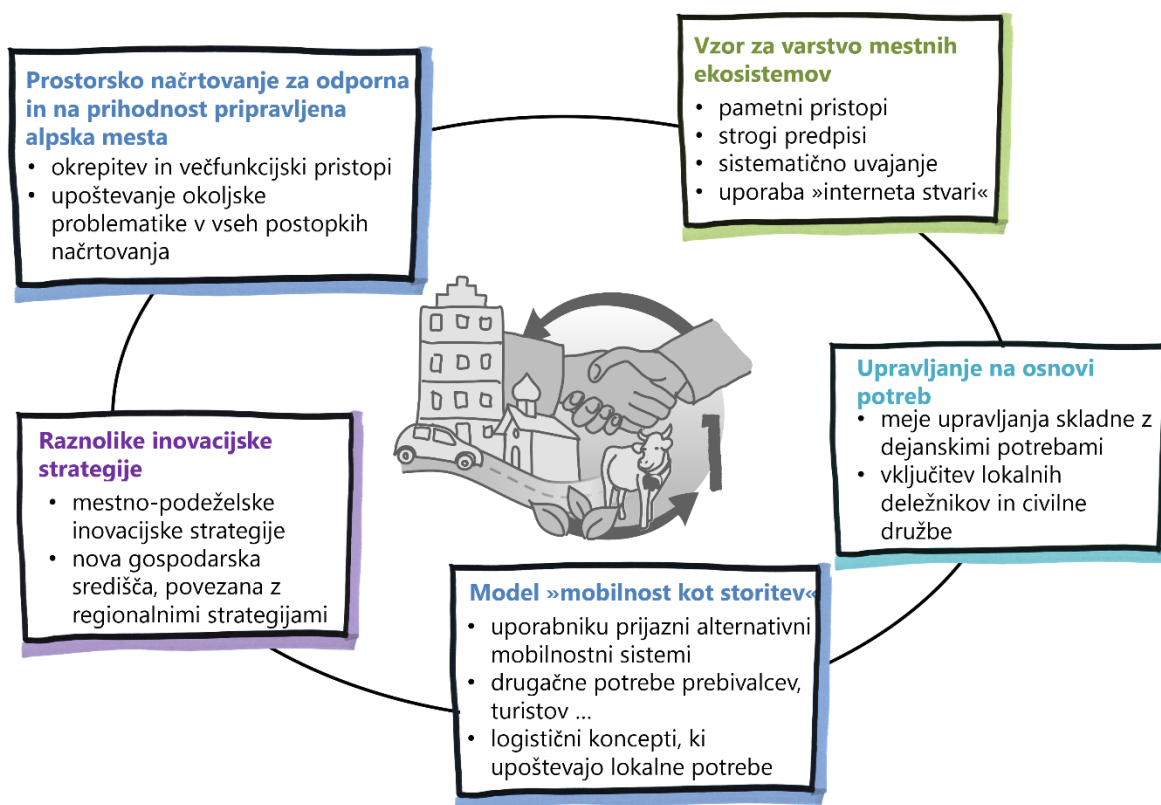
Prostorsko načrtovanje za odporna in na prihodnost pripravljena alpska mesta
• okrepitev in večfunkcijski pristopi
• upoštevanje okoljske problematike v vseh postopkih načrtovanja

Vzor za varstvo mestnih ekosistemov
• pametni pristopi
• strogi predpisi
• sistematično uvajanje
• uporaba »interneta stvari«

Upravljanje na osnovi potreb
• meje upravljanja skladne z dejanskimi potrebami
• vključitev lokalnih deležnikov in civilne družbe

Model »mobilnost kot storitev«
• uporabniku prijazni alternativni mobilnostni sistemi
• drugačne potrebe prebivalcev, turistov ...
• logistični koncepti, ki upoštevajo lokalne potrebe

Raznolike inovacijske strategije
• mestno-podeželske inovacijske strategije
• nova gospodarska središča, povezana z regionalnimi strategijami